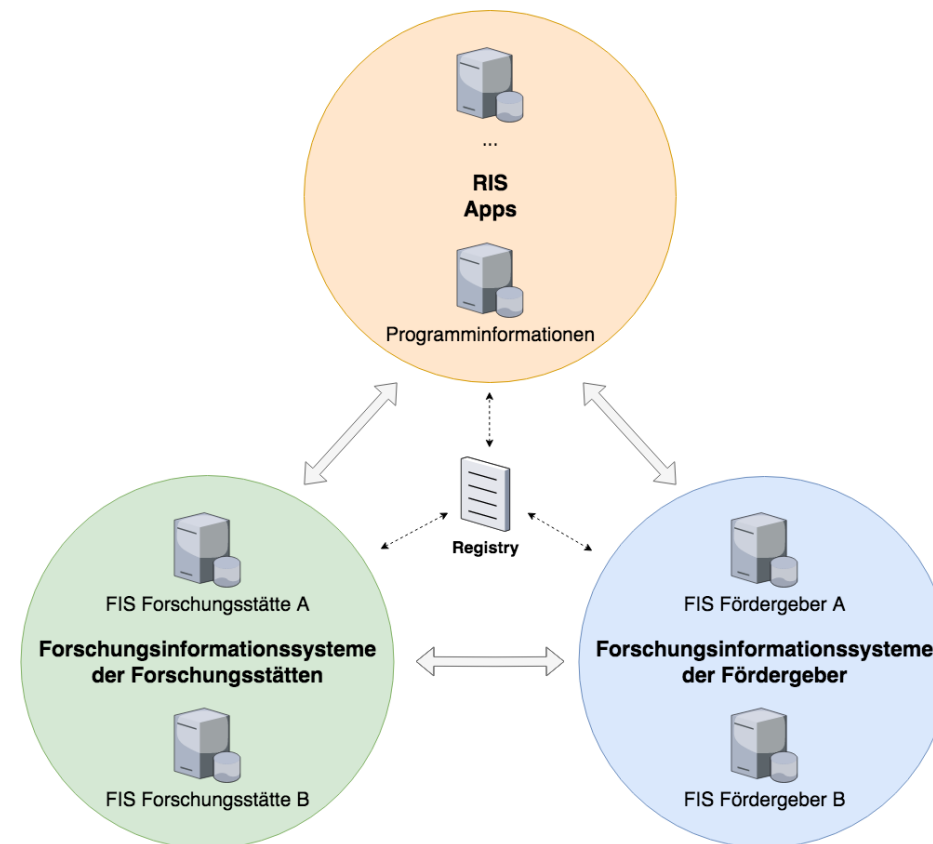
...

**RIS Apps**

Programminformationen

Registry

FIS Forschungsstätte A

**Forschungsinformationssysteme der Forschungsstätten**

FIS Forschungsstätte B

FIS Fördergeber A

**Forschungsinformationssysteme der Fördergeber**

FIS Fördergeber B